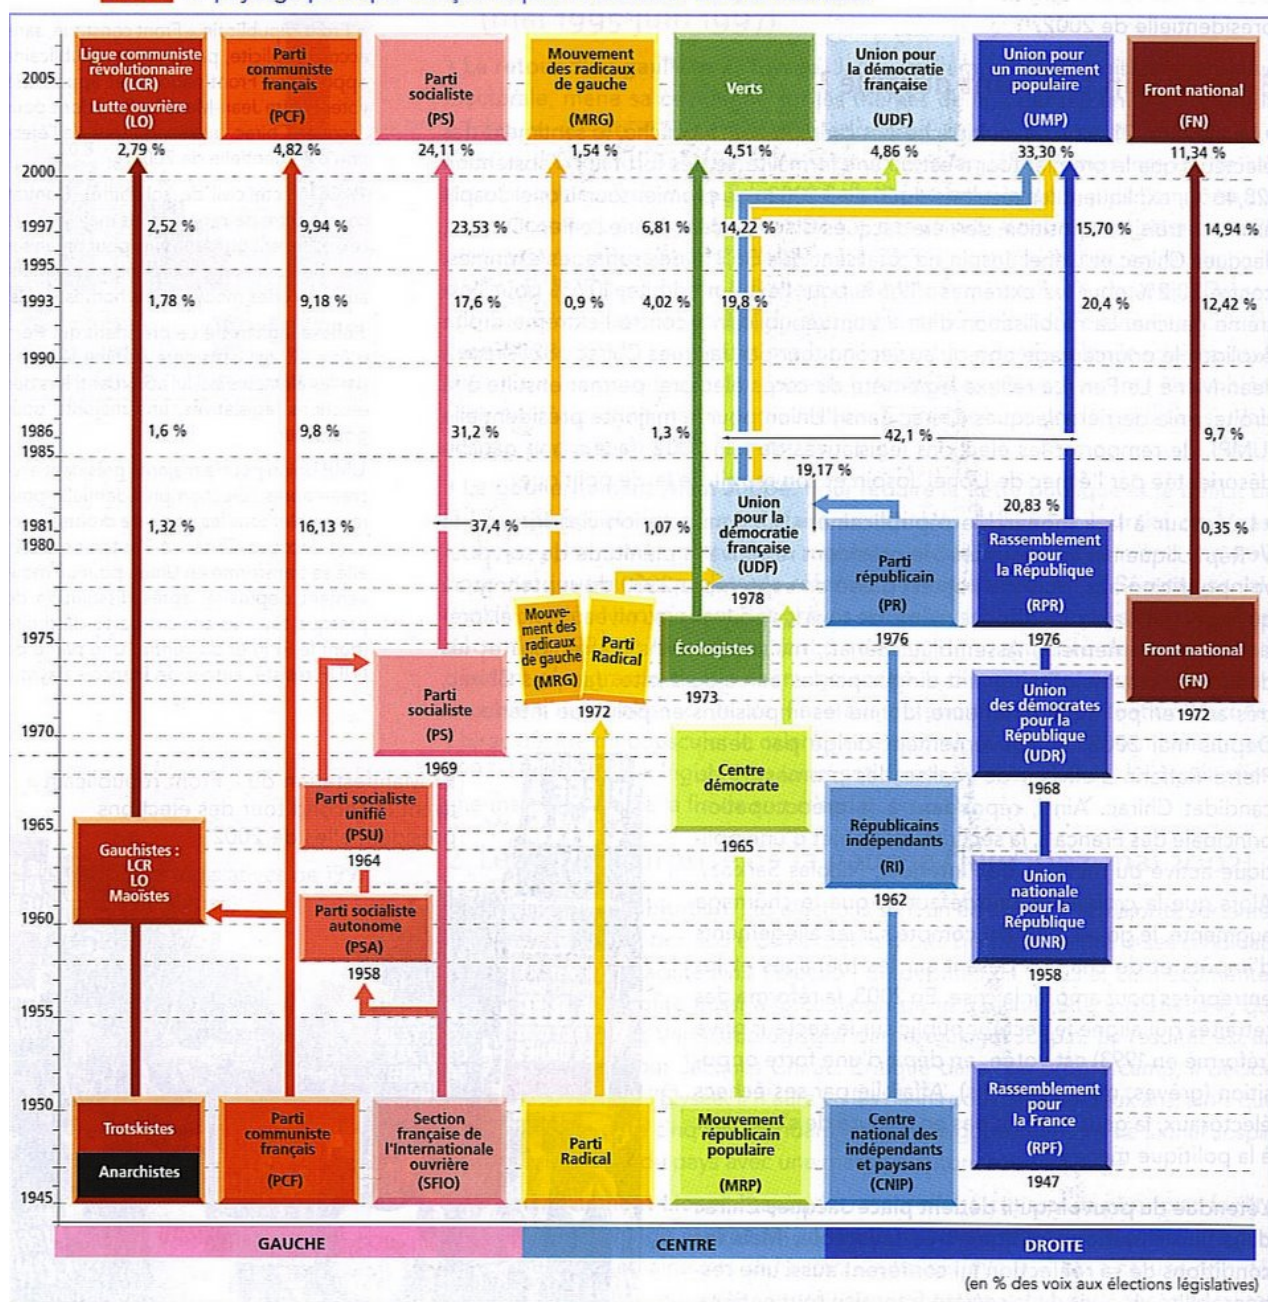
2005
2000
1997
1995
1993
1990
1986
1985
1981
1980
1975
1970
1965
1960
1955
1950
1945

Ligue communiste révolutionnaire (LCR)
Lutte ouvrière (LO)
2,79 %

Parti communiste français (PCF)
4,82 %

Parti socialiste (PS)
24,11 %

Mouvement des radicaux de gauche (MRG)
1,54 %

Verts
4,51 %

Union pour la démocratie française (UDF)
4,86 %

Union pour un mouvement populaire (UMP)
33,30 %

Front national (FN)
11,34 %

2,52 %
9,94 %
23,53 %
6,81 %
14,22 %
15,70 %
14,94 %

1,78 %
9,18 %
17,6 %
0,9 %
4,02 %
19,8 %
20,4 %
12,42 %

1,6 %
9,8 %
31,2 %
1,3 %
42,1 %
9,7 %

19,17 %
20,83 %

1,32 %
16,13 %
37,4 %
1,07 %
0,35 %

Union pour la démocratie française (UDF)
1978

Parti républicain (PR)
1976

Rassemblement pour la République (RPR)
1976

Mouvement des radicaux de gauche (MRG)
Parti Radical
1972

Écologistes
1973

Front national (FN)
1972

Parti socialiste (PS)
1969

Union des démocrates pour la République (UDR)
1968

Centre démocrate
1965

Parti socialiste unifié (PSU)
1964

Républicains indépendants (RI)
1962

Gauchistes : LCR LO Maoïstes

Union nationale pour la République (UNR)
1958

Parti socialiste autonome (PSA)
1958

Trotskistes
Anarchistes

Parti communiste français (PCF)

Section française de l'Internationale ouvrière (SFIO)

Parti Radical

Mouvement républicain populaire (MRP)

Centre national des indépendants et paysans (CNIP)

Rassemblement pour la France (RPF)
1947

GAUCHE
CENTRE
DROITE

(en % des voix aux élections législatives)